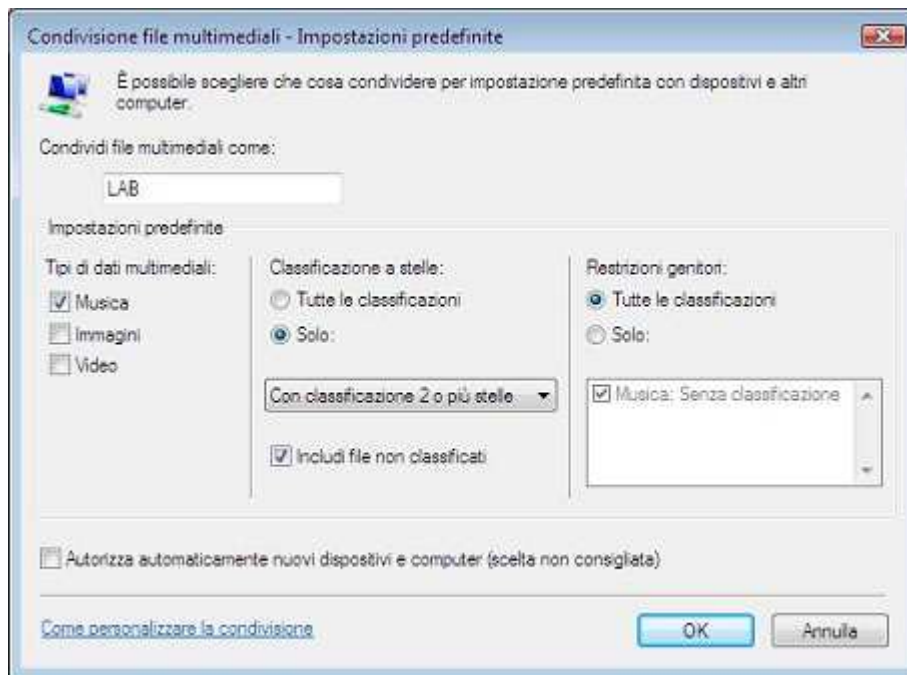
Condivisione file multimediali - Impostazioni predefinite

È possibile scegliere che cosa condividere per impostazione predefinita con dispositivi e altri computer.

Condividi file multimediali come:

LAB

Impostazioni predefinite

Tipi di dati multimediali:

Musica

Immagini

Video

Classificazione a stelle:

Tutte le classificazioni

Solo:

Con classificazione 2 o più stelle

Includi file non classificati

Restrizioni genitori:

Tutte le classificazioni

Solo:

Musica: Senza classificazione

Autorizza automaticamente nuovi dispositivi e computer (scelta non consigliata)

Come personalizzare la condivisione

OK

Annulla